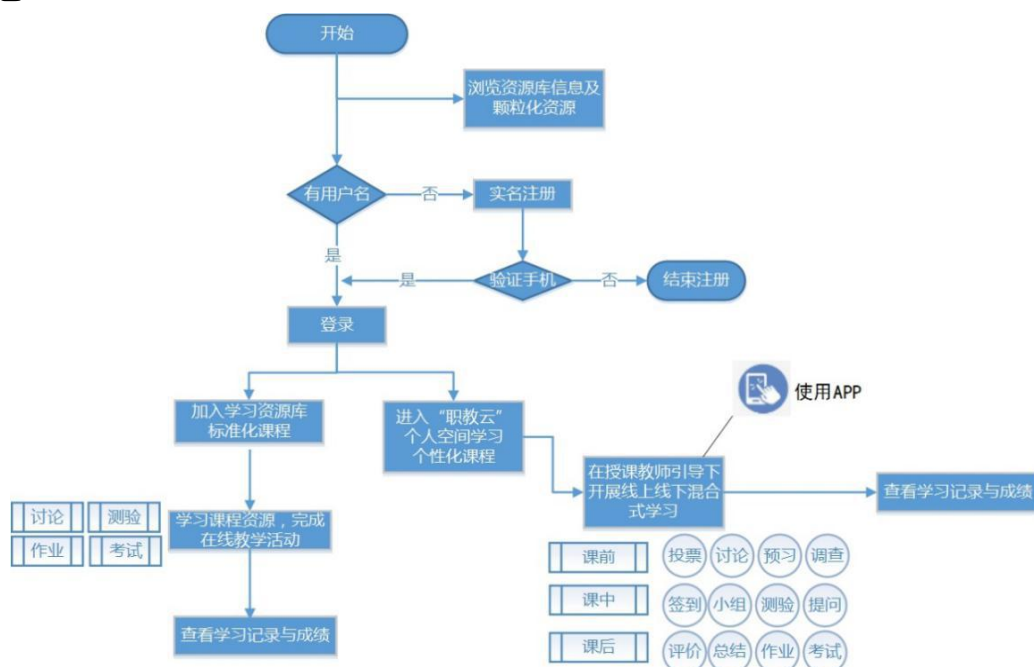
开始

浏览资源库信息及颗粒化资源

有用户名

否

实名注册

是

验证手机

是

否

结束注册

登录

加入学习资源库标准化课程

进入“职教云”个人空间学习个性化课程

使用APP

在授课教师引导下开展线上线下混合式学习

查看学习记录与成绩

讨论

测验

作业

考试

学习课程资源，完成在线教学活动

课前

投票

讨论

预习

调查

课中

签到

小组

测验

提问

课后

评价

总结

作业

考试

查看学习记录与成绩